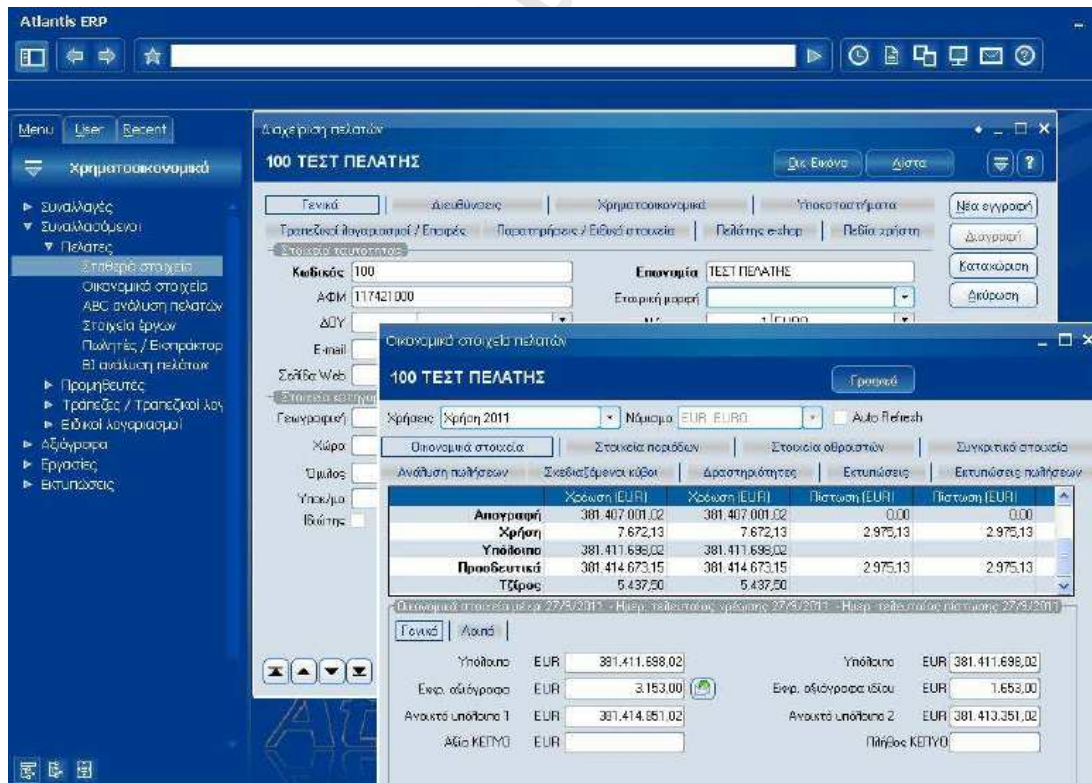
Atlantis ERP

Menu | User | Recent

Χρηματοοικονομικά

► Συναλλαγές
▼ Συναλλασσόμενοι
▼ Πελάτες
Σταθερά στοιχεία
Οικονομικά στοιχεία
ABC ανάλυση πελατών
Στοιχεία έργων
Πωλητές / Εισπράκτορ
BI ανάλυση πελατών
► Προμηθευτές
► Τράπεζες / Τραπεζικοί λογ
► Ειδικοί λογαριασμοί
► Αξιόγραφα
► Εργασίες
► Εκτυπώσεις

Διαχείριση πελατών

100 ΤΕΣΤ ΠΕΛΑΤΗΣ

Όχι Εικόνα | Λίστα

Γενικά | Διευθύνσεις | Χρηματοοικονομικά | Υποκαταστήματα
Τραπεζικοί λογαριασμοί / Επαφές | Παρατηρήσεις / Ειδικά στοιχεία | Πελάτης eshop | Πεδία χρήστη

Στοιχεία ταυτότητας
Κωδικός 100
Επωνυμία ΤΕΣΤ ΠΕΛΑΤΗΣ
ΑΦΜ 117421000
Εταιρική μορφή
ΔΟΥ
E-mail
Σελίδα Web
Στοιχεία κατηγ
Γεωγραφική
Χώρα
Όμιλος
Υποκ/μα
Ιδιώτης

Νέα εγγραφή
Διαγραφή
Καταχώριση
Ακύρωση

Οικονομικά στοιχεία πελατών

100 ΤΕΣΤ ΠΕΛΑΤΗΣ

Γραφικά

Χρήσεις Χρήση 2011 | Νόμισμα EUR EURO | Auto Refresh

Οικονομικά στοιχεία | Στοιχεία περιόδων | Στοιχεία αθροιστών | Συγκριτικά στοιχεία
Ανάλυση πωλήσεων | Σχεδιαζόμενοι κύβοι | Δραστηριότητες | Εκτυπώσεις | Εκτυπώσεις πωλήσεων

| | Χρέωση (EUR) | Χρέωση (EUR) | Πίστωση (EUR) | Πίστωση (EUR) |
|---|---|---|---|---|
| Απογραφή | 381.407.001,02 | 381.407.001,02 | 0,00 | 0,00 |
| Χρήση | 7.672,13 | 7.672,13 | 2.975,13 | 2.975,13 |
| Υπόλοιπο | 381.411.698,02 | 381.411.698,02 | | |
| Προοδευτικά | 381.414.673,15 | 381.414.673,15 | 2.975,13 | 2.975,13 |
| Τζίρος | 5.437,50 | 5.437,50 | | |

Οικονομικά στοιχεία μέχρι 27/9/2011 - Ημερ. τελευταίας χρέωσης 27/9/2011 - Ημερ. τελευταίας πίστωσης 27/9/2011

Γενικά | Λοιπά

Υπόλοιπο EUR 381.411.698,02
Υπόλοιπο EUR 381.411.698,02
Εκκρ. αξιόγραφα EUR 3.153,00
Εκκρ. αξιόγραφα ιδίου EUR 1.653,00
Ανοικτό υπόλοιπο 1 EUR 381.414.851,02
Ανοικτό υπόλοιπο 2 EUR 381.413.351,02
Αξία ΚΕΠΥΟ EUR
Πλήθος ΚΕΠΥΟ